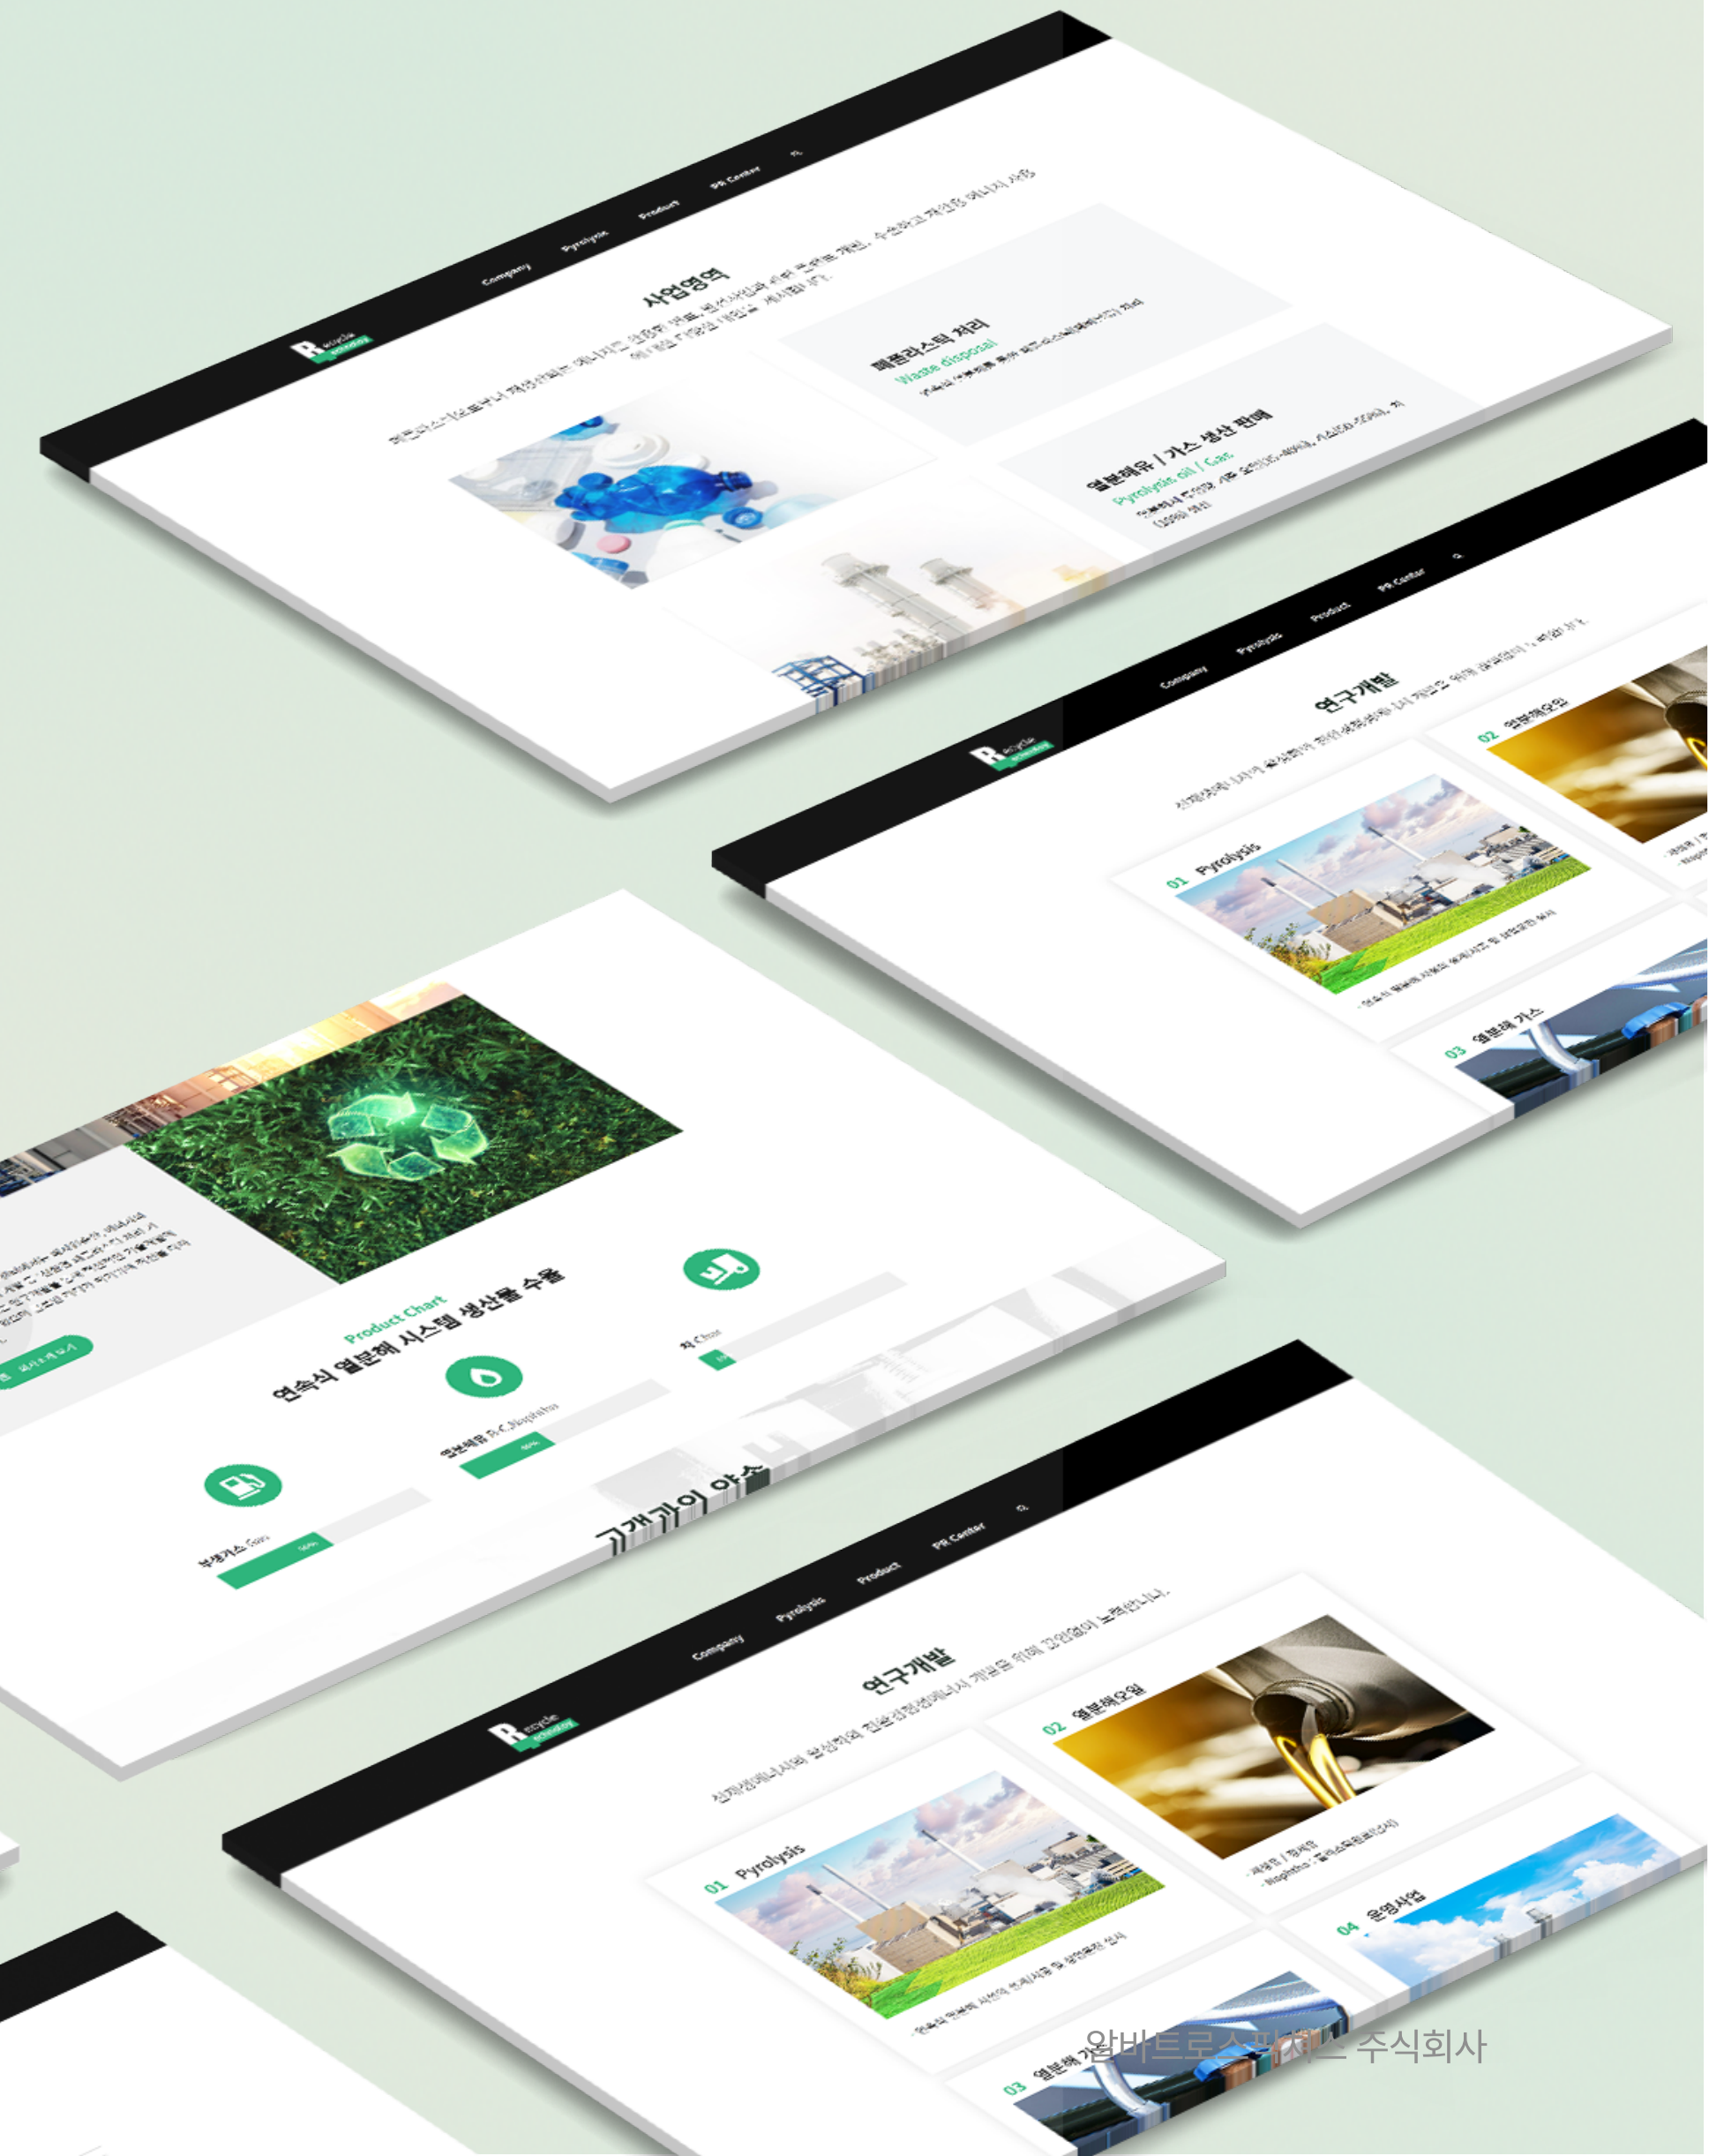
R ecycle echnology
Company Pyrolysis Product PR Center

사업영역

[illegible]

폐플라스틱 처리
Waste disposal
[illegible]

열분해유 / 가스 생산 판매
Pyrolysis oil / Gas
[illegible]

R ecycle echnology
Company Pyrolysis Product PR Center

연구개발

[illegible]

01 Pyrolysis
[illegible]

02 열분해오일

03 열분해 가스

Product Chart
연속식 열분해 시스템 생산물 수율

부생가스 Gas
열분해유 P.C.Naphtha
차 Char

기계가 아닌 약속

R ecycle echnology
Company Pyrolysis Product PR Center

연구개발

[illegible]

01 Pyrolysis
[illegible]

02 열분해오일
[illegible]

03 열분해 가스

04 운영사업

알바트로스파이브 주식회사